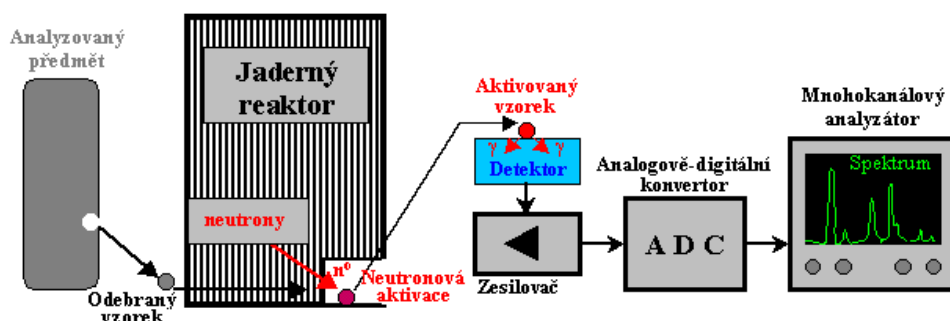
Analyzovaný předmět

Jaderný reaktor

neutrony

$n^o$

Neutronová aktivace

Odebraný vzorek

Aktivovaný vzorek

γ γ γ

Detektor

Zesilovač

Analogově-digitální konvertor

A D C

Mnohokanálový analyzátor

Spektrum